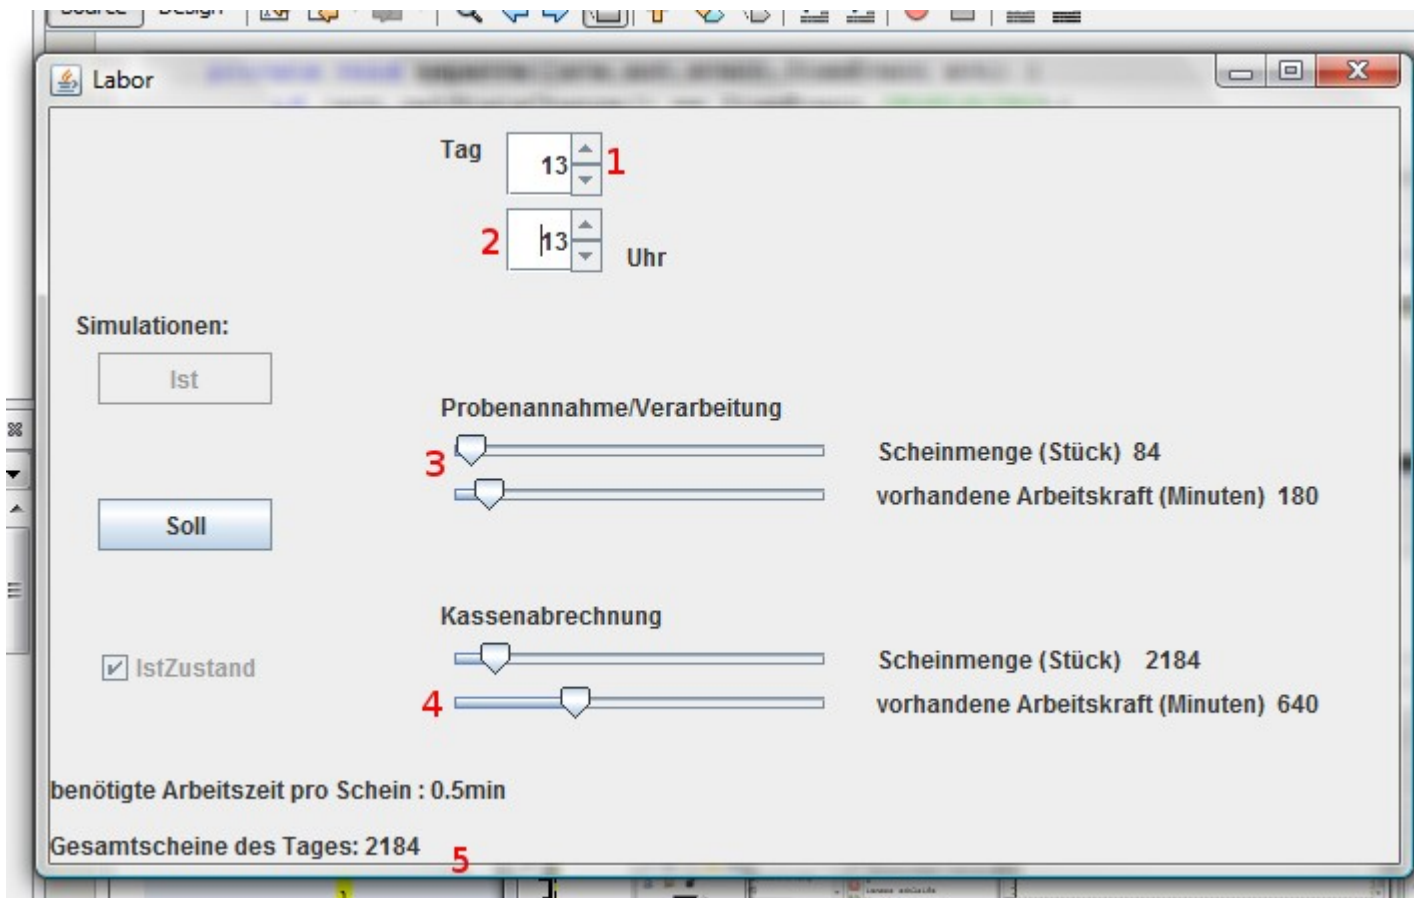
Labor

Tag 13 1

2 13 Uhr

Simulationen:

Ist

Soll

IstZustand

Probenannahme/Verarbeitung

3

Scheinmenge (Stück) 84

vorhandene Arbeitskraft (Minuten) 180

Kassenabrechnung

Scheinmenge (Stück) 2184

4

vorhandene Arbeitskraft (Minuten) 640

benötigte Arbeitszeit pro Schein : 0.5min

Gesamtscheine des Tages: 2184 5